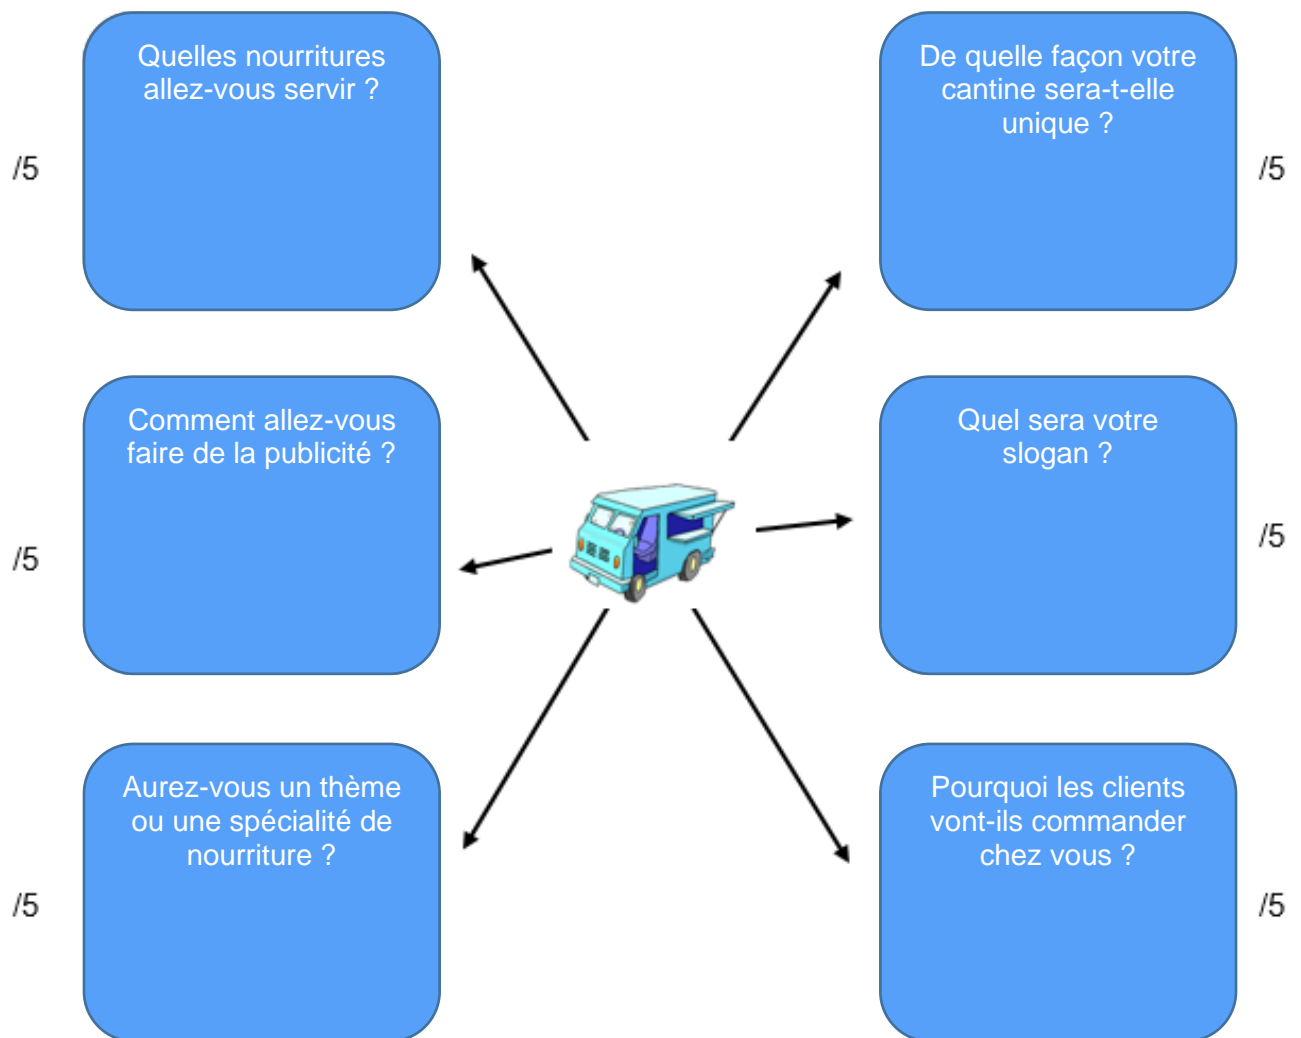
/5

Quelles nourritures allez-vous servir ?

De quelle façon votre cantine sera-t-elle unique ?

/5

/5

Comment allez-vous faire de la publicité ?

Quel sera votre slogan ?

/5

/5

Aurez-vous un thème ou une spécialité de nourriture ?

Pourquoi les clients vont-ils commander chez vous ?

/5